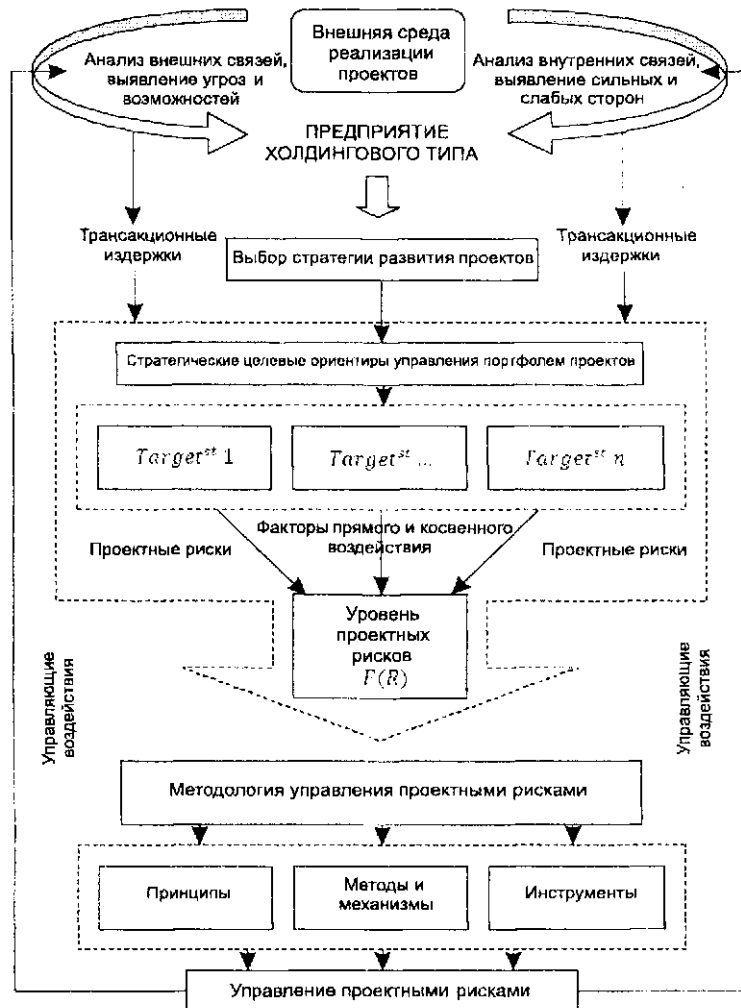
Внешняя среда реализации проектов

Анализ внешних связей, выявление угроз и возможностей

Анализ внутренних связей, выявление сильных и слабых сторон

ПРЕДПРИЯТИЕ ХОЛДИНГОВОГО ТИПА

Трансакционные издержки

Выбор стратегии развития проектов

Трансакционные издержки

Стратегические целевые ориентиры управления портфелем проектов

$Target^{st}\ 1$

$Target^{st}\ ...$

$Target^{st}\ n$

Факторы прямого и косвенного воздействия

Проектные риски

Проектные риски

Уровень проектных рисков $F(R)$

Управляющие воздействия

Управляющие воздействия

Методология управления проектными рисками

Принципы

Методы и механизмы

Инструменты

Управление проектными рисками